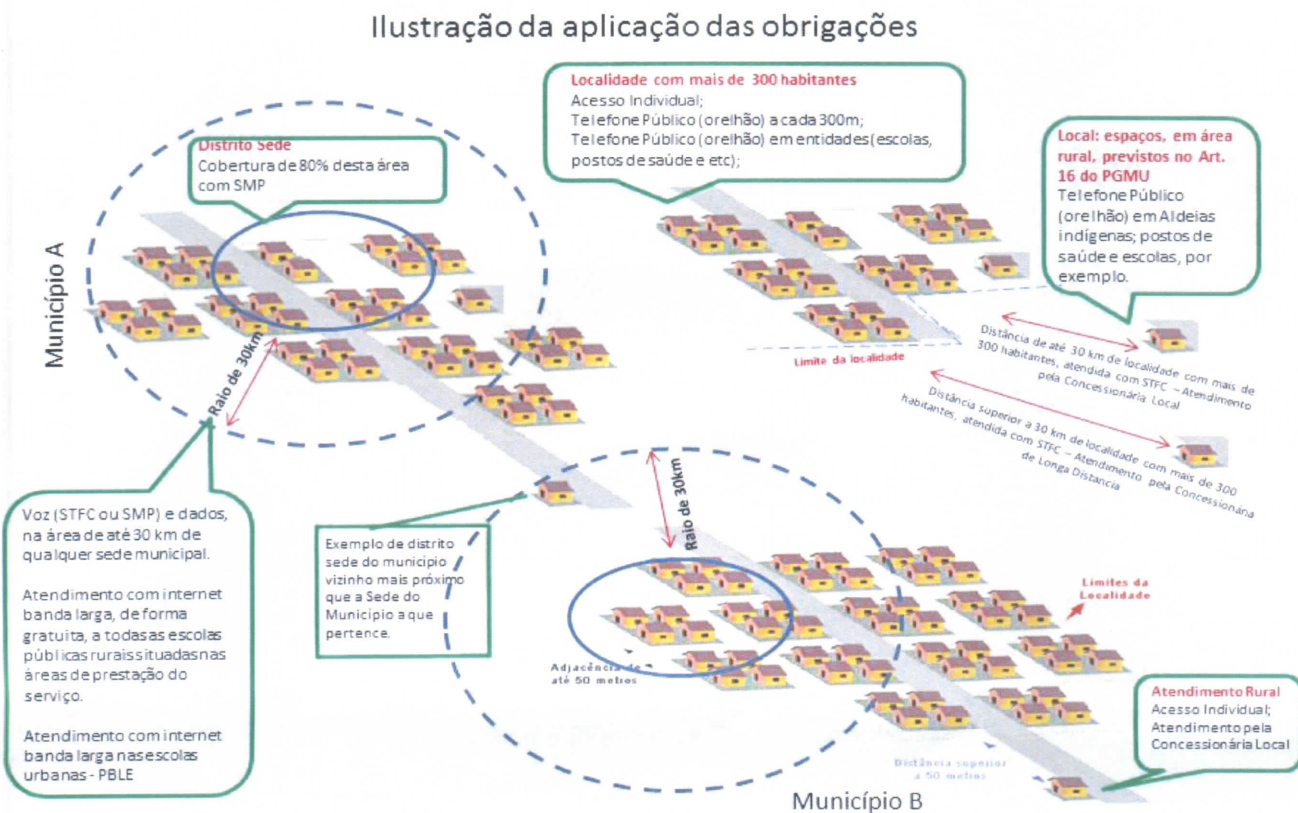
Ilustração da aplicação das obrigações

Localidade com mais de 300 habitantes
Acesso Individual;
Telefone Público (orelhão) a cada 300m;
Telefone Público (orelhão) em entidades (escolas, postos de saúde e etc);

Distrito Sede
Cobertura de 80% desta área com SMP

Local: espaços, em área rural, previstos no Art. 16 do PGMU
Telefone Público (orelhão) em Aldeias indígenas; postos de saúde e escolas, por exemplo.

Município A

Raio de 30km

Limite da localidade

Distância de até 30 km de localidade com mais de 300 habitantes, atendida com STFC – Atendimento pela Concessionária Local

Distância superior a 30 km de localidade com mais de 300 habitantes, atendida com STFC – Atendimento pela Concessionária de Longa Distância

Voz (STFC ou SMP) e dados, na área de até 30 km de qualquer sede municipal.

Atendimento com internet banda larga, de forma gratuita, a todas as escolas públicas rurais situadas nas áreas de prestação do serviço.

Atendimento com internet banda larga nas escolas urbanas - PBLE

Exemplo de distrito sede do município vizinho mais próximo que a Sede do Município a que pertence.

Raio de 30km

Limites da Localidade

Adjacência de até 50 metros

Atendimento Rural
Acesso Individual;
Atendimento pela Concessionária Local

Distância superior a 50 metros

Município B